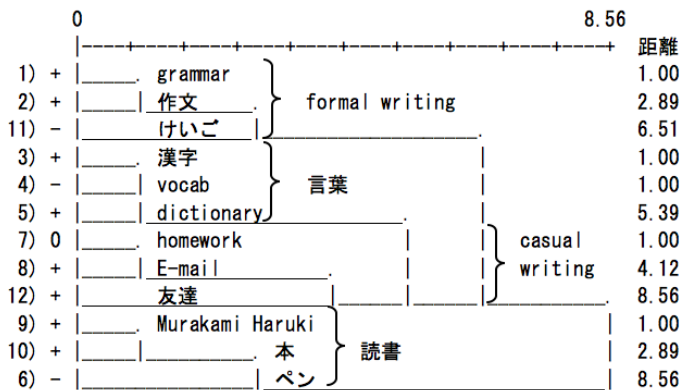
0 8.56

距離

1) + grammar 1.00
2) + 作文 formal writing 2.89
11) - けいご 6.51
3) + 漢字 1.00
4) - vocab 言葉 1.00
5) + dictionary 5.39
7) 0 homework casual 1.00
8) + E-mail writing 4.12
12) + 友達 8.56
9) + Murakami Haruki 1.00
10) + 本 読書 2.89
6) - ペン 8.56